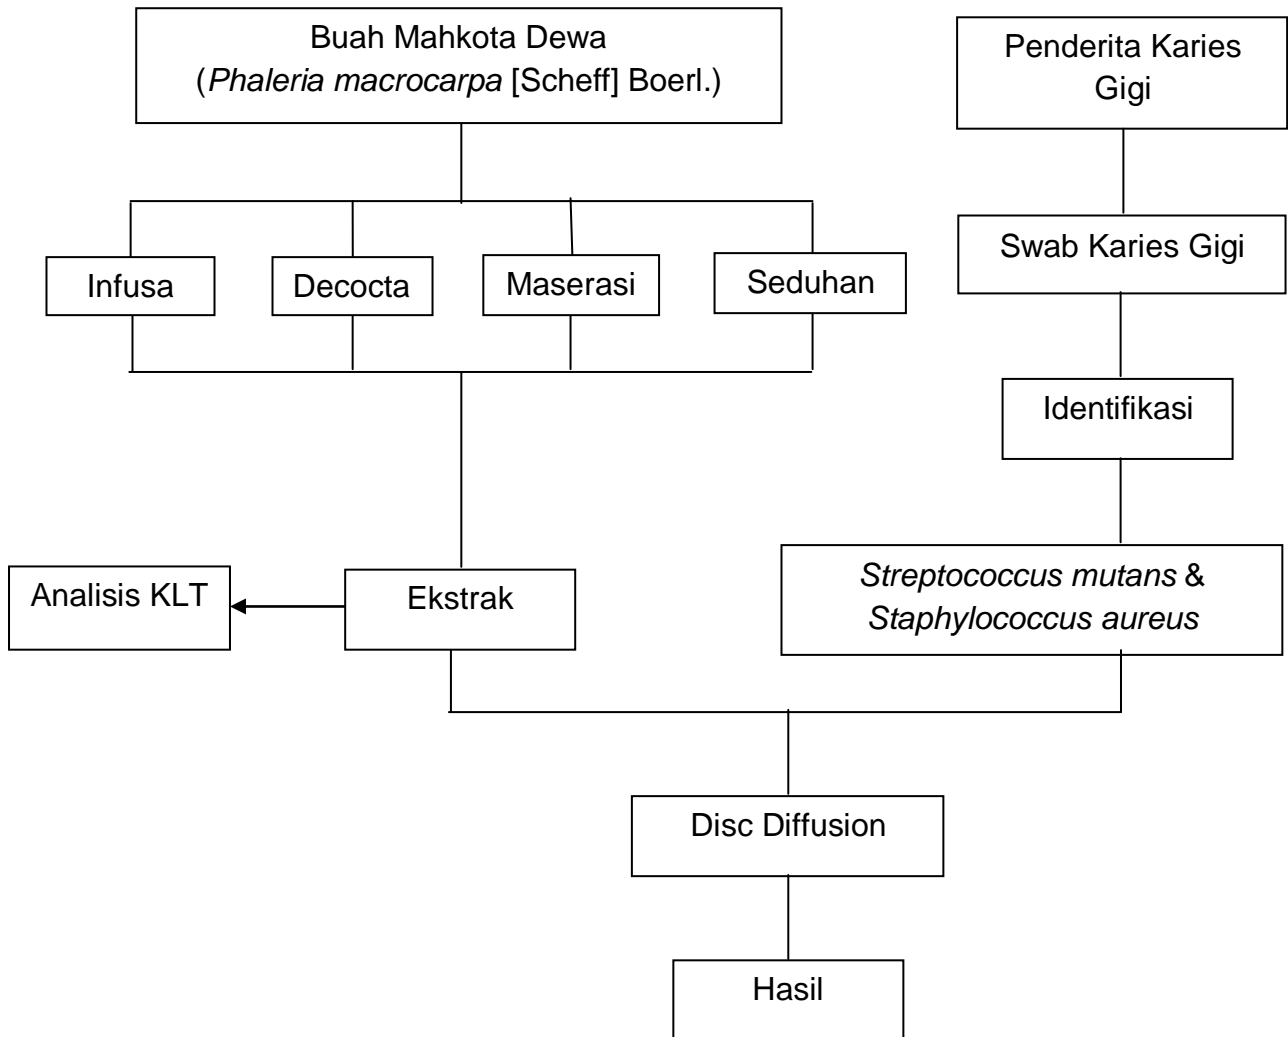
Buah Mahkota Dewa
(Phaleria macrocarpa [Scheff] Boerl.)

Penderita Karies Gigi

Infusa

Decocta

Maserasi

Seduhan

Swab Karies Gigi

Identifikasi

Analisis KLT

Ekstrak

Streptococcus mutans & Staphylococcus aureus

Disc Diffusion

Hasil